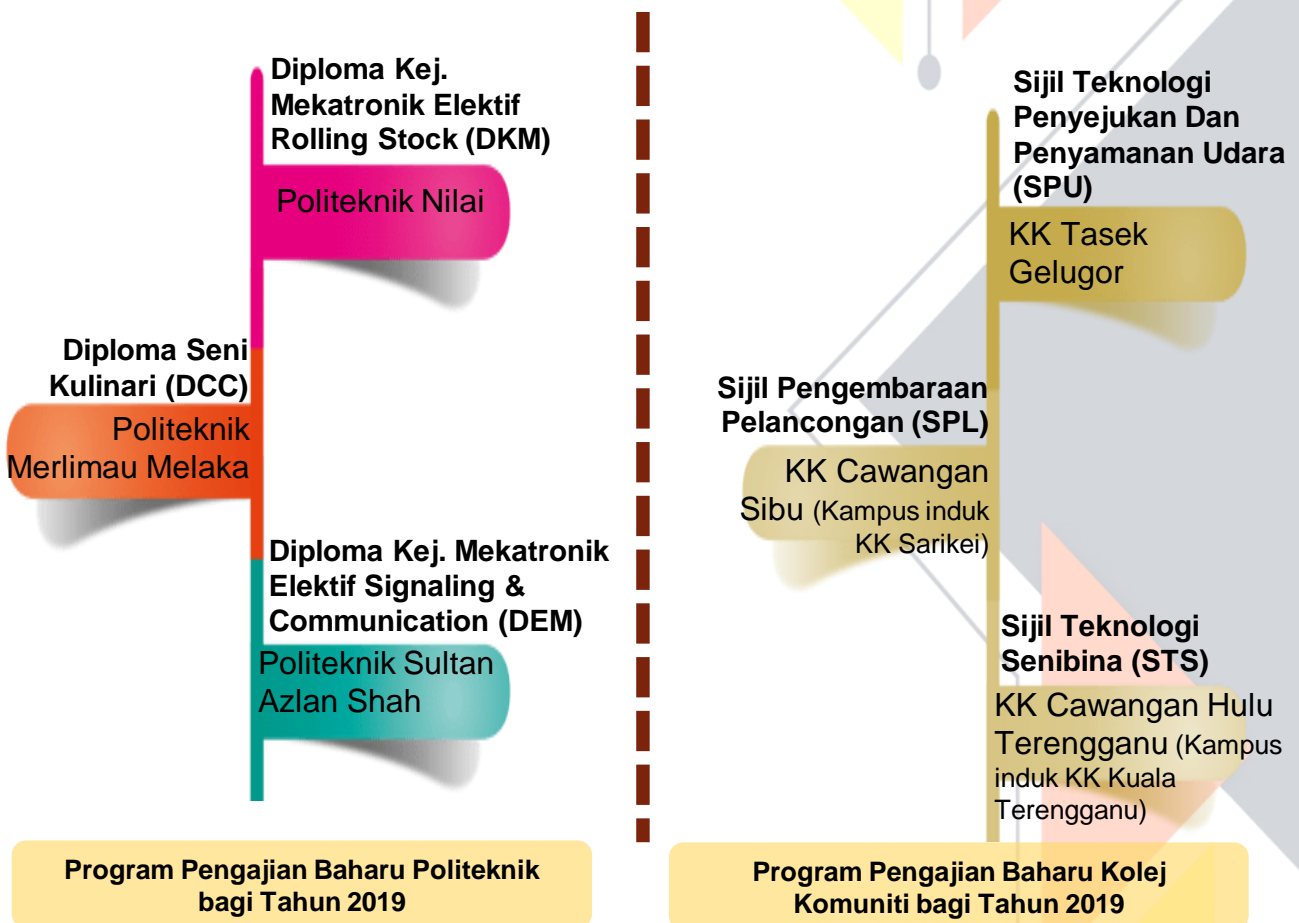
Diploma Kej. Mekatronik Elektif Rolling Stock (DKM)

Politeknik Nilai

Diploma Seni Kulinari (DCC)

Politeknik Merlimau Melaka

Diploma Kej. Mekatronik Elektif Signaling & Communication (DEM)

Politeknik Sultan Azlan Shah

Program Pengajian Baharu Politeknik bagi Tahun 2019

Sijil Teknologi Penyejukan Dan Penyamanan Udara (SPU)

KK Tasek Gelugor

Sijil Pengembaraan Pelancongan (SPL)

KK Cawangan Sibu (Kampus induk KK Sarikei)

Sijil Teknologi Senibina (STS)

KK Cawangan Hulu Terengganu (Kampus induk KK Kuala Terengganu)

Program Pengajian Baharu Kolej Komuniti bagi Tahun 2019